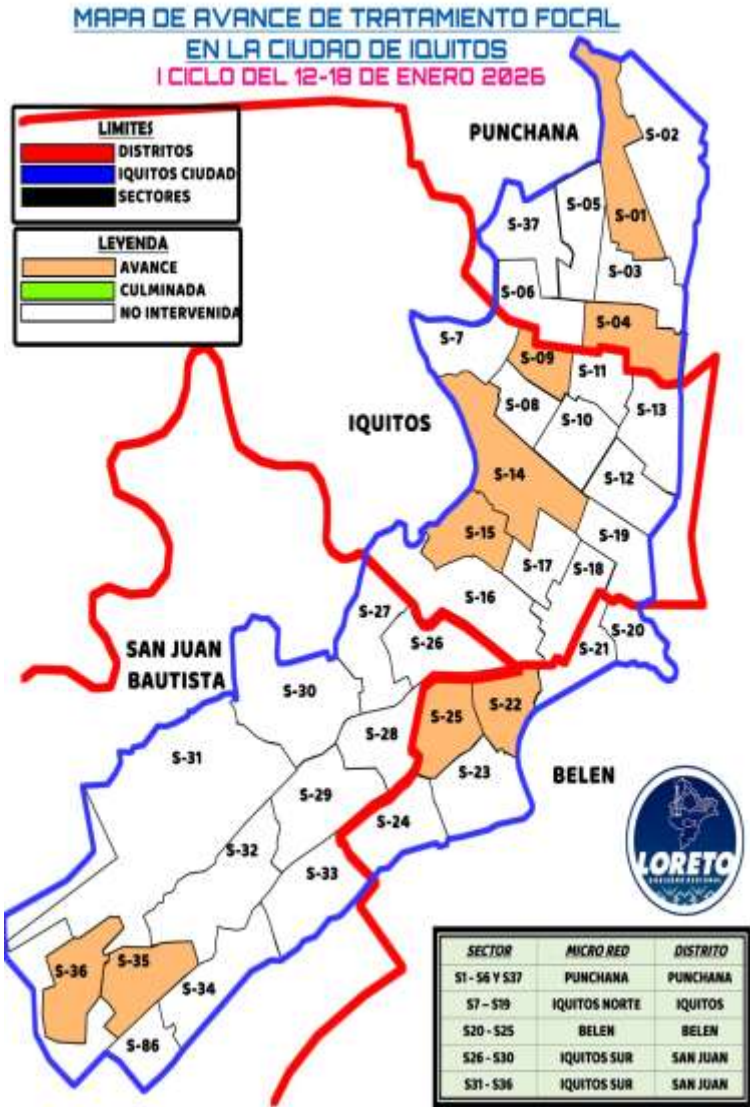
MAPA DE AVANCE DE TRATAMIENTO FOCAL
EN LA CIUDAD DE IQUITOS
I CICLO DEL 12-18 DE ENERO 2026

LIMITES
DISTRITOS
IQUITOS CIUDAD
SECTORES

LEYENDA
AVANCE
CULMINADA
NO INTERVENIDA

PUNCHANA
S-02
S-05
S-37
S-01
S-03
S-06
S-04
S-7
S-09
S-11
IQUITOS
S-08
S-10
S-13
S-14
S-12
S-15
S-19
S-17
S-18
S-16
S-27
S-26
S-20
S-21
SAN JUAN BAUTISTA
S-30
S-25
S-22
S-28
S-31
S-23
BELEN
S-29
S-24
S-32
S-33
S-36
S-35
S-34
S-86

LORETO
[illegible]

| SECTOR | MICRO RED | DISTRITO |
|---|---|---|
| S1 - S6 Y S37 | PUNCHANA | PUNCHANA |
| S7 – S19 | IQUITOS NORTE | IQUITOS |
| S20 - S25 | BELEN | BELEN |
| S26 - S30 | IQUITOS SUR | SAN JUAN |
| S31 - S36 | IQUITOS SUR | SAN JUAN |